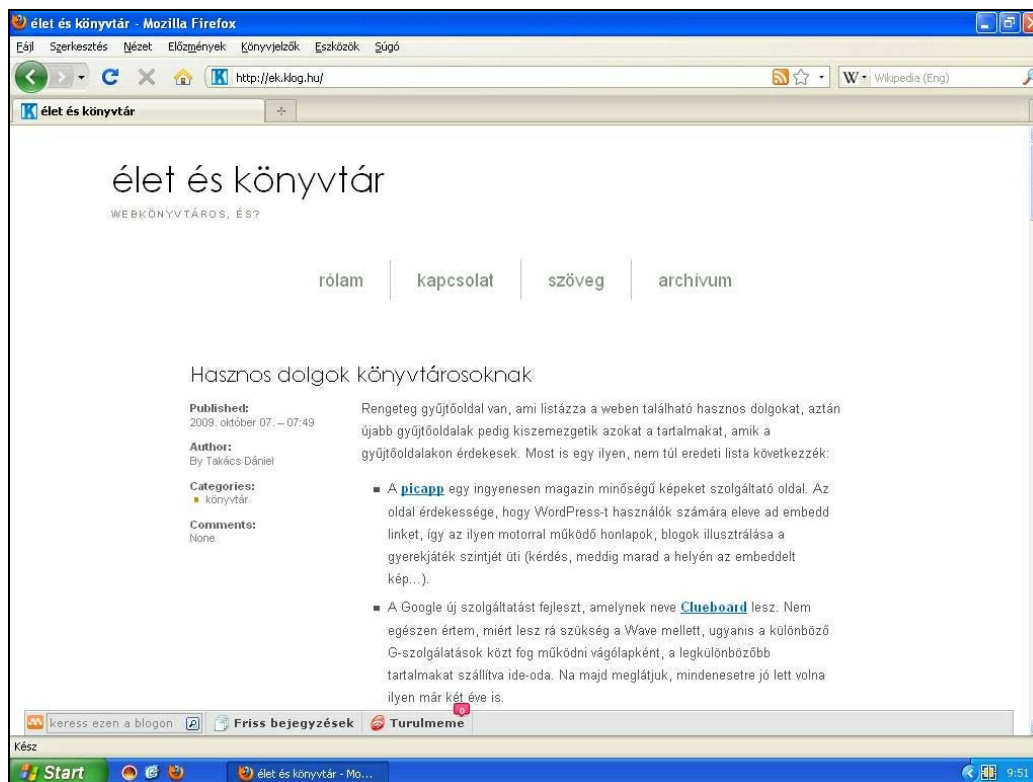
élet és könyvtár - Mozilla Firefox

Fájl Szerkesztés Nézet Előzmények Könyvjelzők Eszközök Súgó

http://ek.klog.hu/

Wikipedia (Eng)

élet és könyvtár

élet és könyvtár

WEBKÖNYVTÁROS, ÉS?

rólam kapcsolat szöveg archívum

Hasznos dolgok könyvtárosoknak

Published:
2009. október 07. – 07:49

Author:
By Takács Dániel

Categories:
könyvtár

Comments:
None

Rengeteg gyűjtőoldal van, ami listázza a weben található hasznos dolgokat, aztán újabb gyűjtőoldalak pedig kiszemezgetik azokat a tartalmakat, amik a gyűjtőoldalakon érdekesek. Most is egy ilyen, nem túl eredeti lista következzék:

- A picapp egy ingyenesen magazin minőségű képeket szolgáltató oldal. Az oldal érdekessége, hogy WordPress-t használók számára eleve ad embedd linket, így az ilyen motorral működő honlapok, blogok illusztrálása a gyerekjáték szintjét üti (kérdés, meddig marad a helyén az embeddelt kép…).
- A Google új szolgáltatást fejleszt, amelynek neve Clueboard lesz. Nem egészen értem, miért lesz rá szükség a Wave mellett, ugyanis a különböző G-szolgálatások közt fog működni vágólapként, a legkülönbözőbb tartalmakat szállítva ide-oda. Na majd meglátjuk, mindenesetre jó lett volna ilyen már két éve is.

keress ezen a blogon Friss bejegyzések Turulmeme

Kész

Start élet és könyvtár - Mo... 9:51